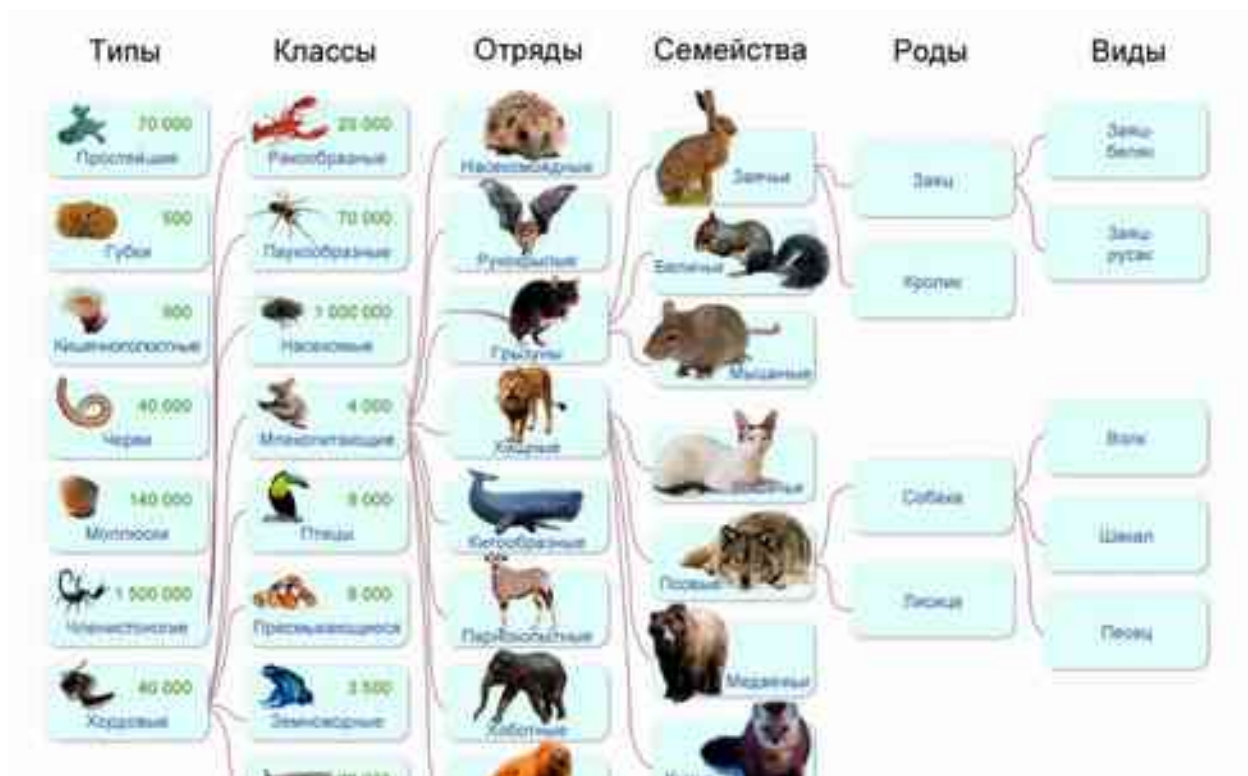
Типы

70 000
Простейшие

500
Губки

900
Кишечнополостные

40 000
Черви

140 000
Моллюски

1 500 000
Членистоногие

40 000
Хордовые

Классы

20 000
Ракообразные

70 000
Паукообразные

1 000 000
Насекомые

4 000
Млекопитающие

9 000
Птицы

8 000
Пресмыкающиеся

3 500
Земноводные

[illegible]

Отряды

Насекомоядные

Рукокрылые

Грызуны

Хищные

Китообразные

Парнокопытные

Хоботные

Семейства

Заячьи

Беличьи

Мышиные

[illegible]

Псовые

Медвежьи

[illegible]

Роды

Заяц

Кролик

Собака

Лисица

Виды

Заяц-беляк

Заяц-русак

Волк

Шакал

Песец